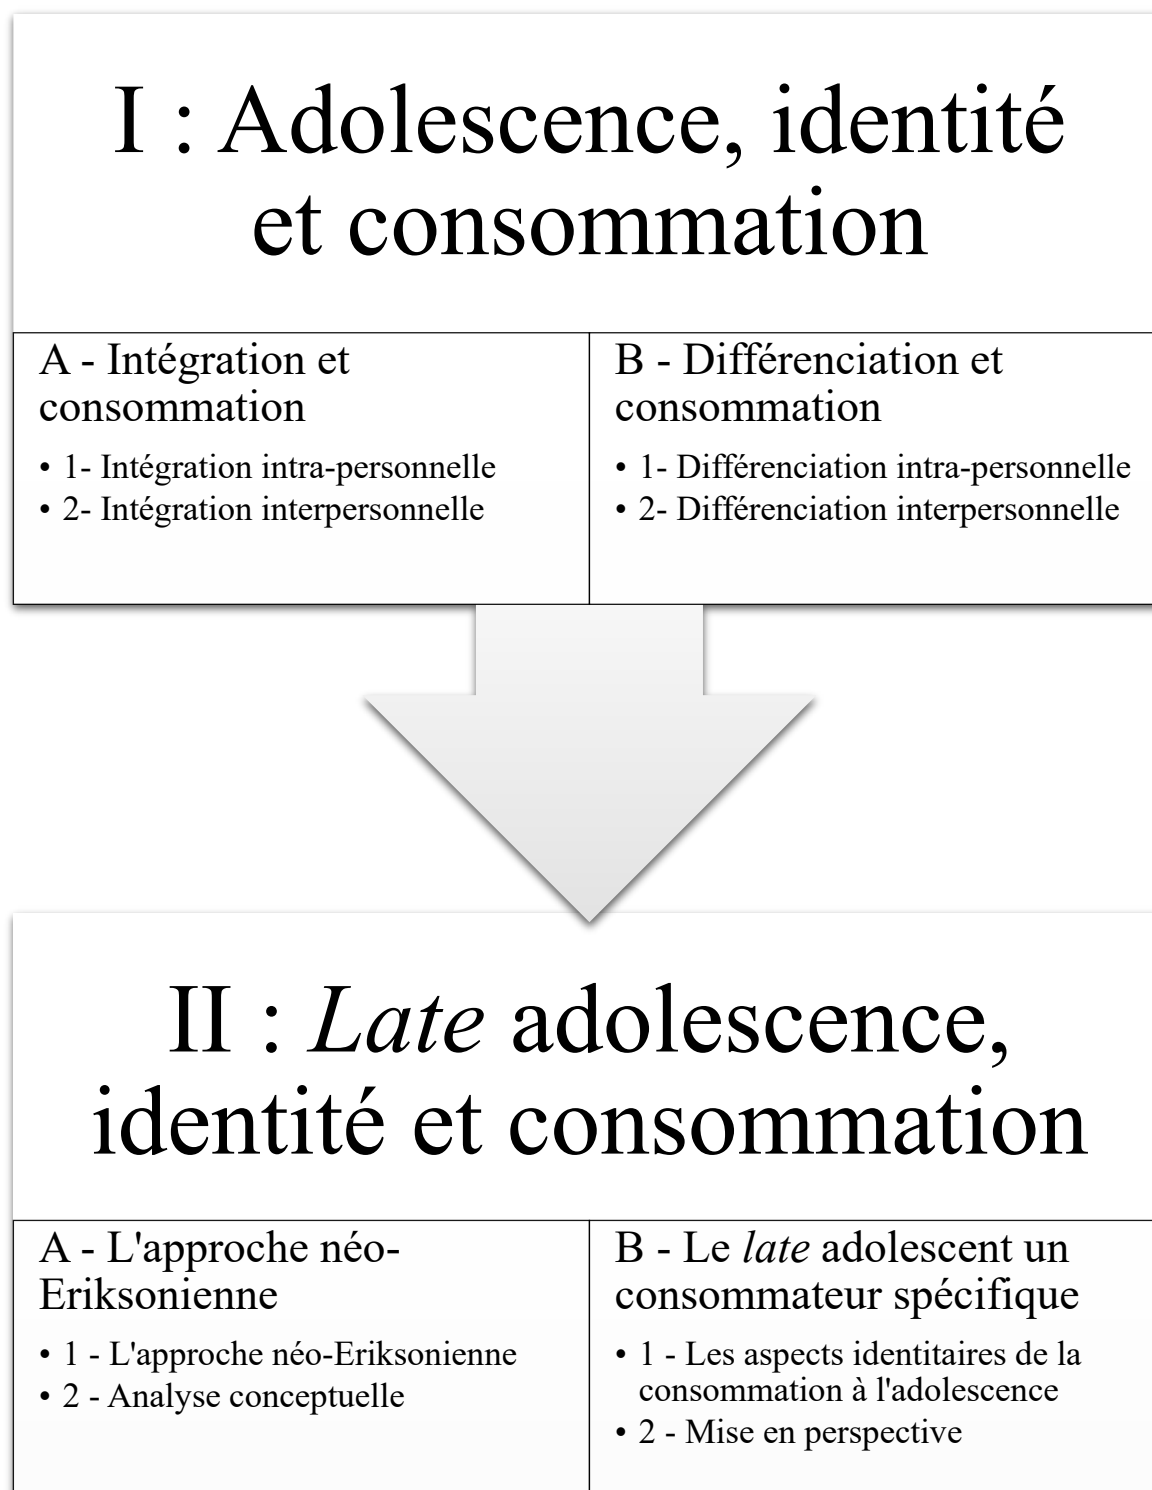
I : Adolescence, identité et consommation

A - Intégration et consommation

• 1- Intégration intra-personnelle
• 2- Intégration interpersonnelle

B - Différenciation et consommation

• 1- Différenciation intra-personnelle
• 2- Différenciation interpersonnelle

II : *Late* adolescence, identité et consommation

A - L'approche néo-Eriksonienne

• 1 - L'approche néo-Eriksonienne
• 2 - Analyse conceptuelle

B - Le *late* adolescent un consommateur spécifique

• 1 - Les aspects identitaires de la consommation à l'adolescence
• 2 - Mise en perspective